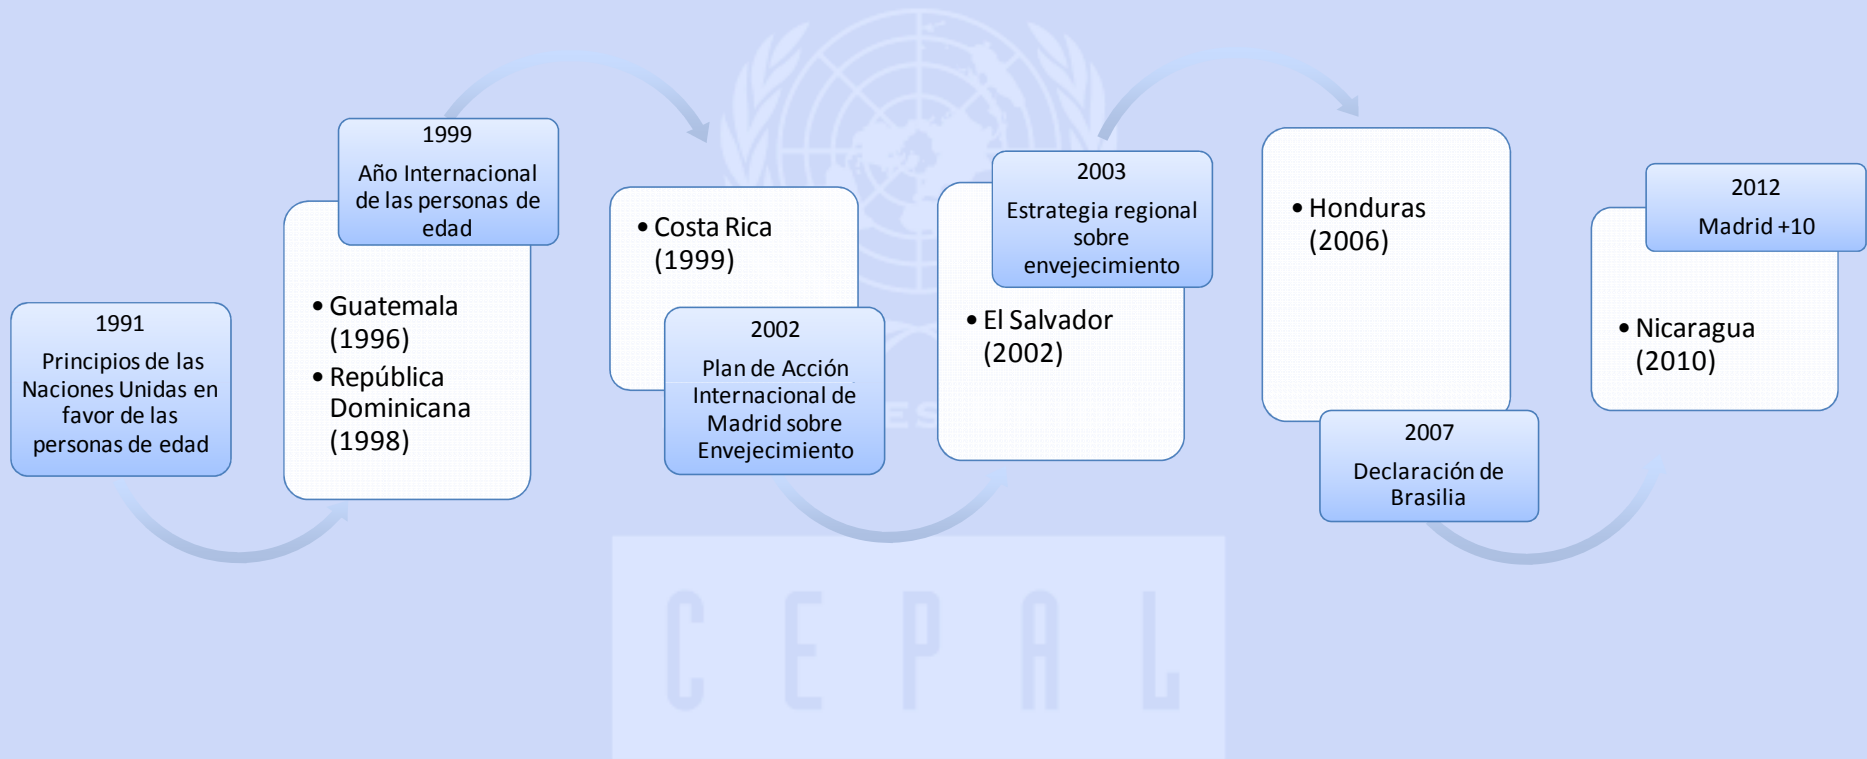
1991

Principios de las Naciones Unidas en favor de las personas de edad

1999

Año Internacional de las personas de edad

• Guatemala (1996)
• República Dominicana (1998)

• Costa Rica (1999)

2002

Plan de Acción Internacional de Madrid sobre Envejecimiento

2003

Estrategia regional sobre envejecimiento

• El Salvador (2002)

• Honduras (2006)

2007

Declaración de Brasilia

2012

Madrid +10

• Nicaragua (2010)

CEPAL